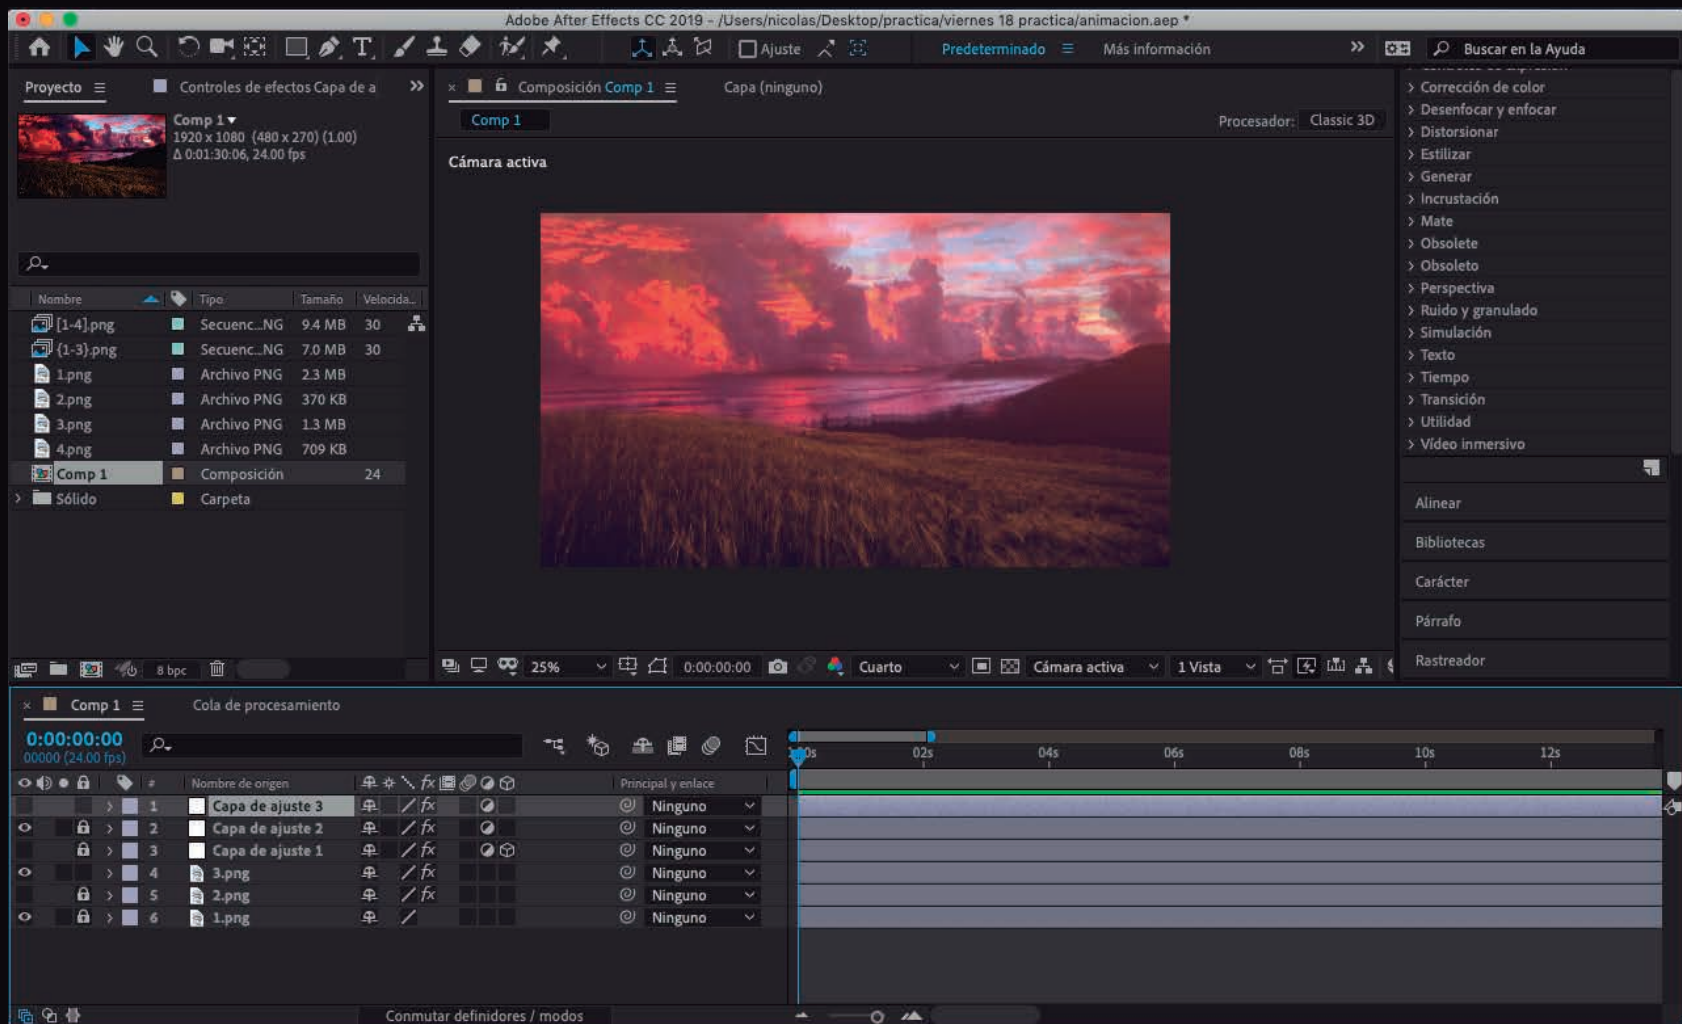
Adobe After Effects CC 2019 - /Users/nicolas/Desktop/practica/viernes 18 practica/animacion.aep *

Ajuste
Predeterminado
Más información
Buscar en la Ayuda

Proyecto
Controles de efectos Capa de a
Composición Comp 1
Capa (ninguno)

Comp 1
1920 x 1080 (480 x 270) (1.00)
Δ 0:01:30:06, 24.00 fps

| Nombre | Tipo | Tamaño | Velocida... |
|---|---|---|---|
| [1-4].png | Secuenc...NG | 9.4 MB | 30 |
| [1-3].png | Secuenc...NG | 7.0 MB | 30 |
| 1.png | Archivo PNG | 2.3 MB | |
| 2.png | Archivo PNG | 370 KB | |
| 3.png | Archivo PNG | 1.3 MB | |
| 4.png | Archivo PNG | 709 KB | |
| Comp 1 | Composición | | 24 |
| Sólido | Carpeta | | |

8 bpc

Comp 1
Procesador: Classic 3D
Cámara activa

25%
0:00:00:00
Cuarto
Cámara activa
1 Vista

Corrección de color
Desenfocar y enfocar
Distorsionar
Estilizar
Generar
Incrustación
Mate
Obsolete
Obsoleto
Perspectiva
Ruido y granulado
Simulación
Texto
Tiempo
Transición
Utilidad
Vídeo inmersivo

Alinear
Bibliotecas
Carácter
Párrafo
Rastreador

Comp 1
Cola de procesamiento
0:00:00:00
00000 (24.00 fps)

00s 02s 04s 06s 08s 10s 12s

| # | Nombre de origen | Principal y enlace |
|---|---|---|
| 1 | Capa de ajuste 3 | Ninguno |
| 2 | Capa de ajuste 2 | Ninguno |
| 3 | Capa de ajuste 1 | Ninguno |
| 4 | 3.png | Ninguno |
| 5 | 2.png | Ninguno |
| 6 | 1.png | Ninguno |

Conmutar definidores / modos